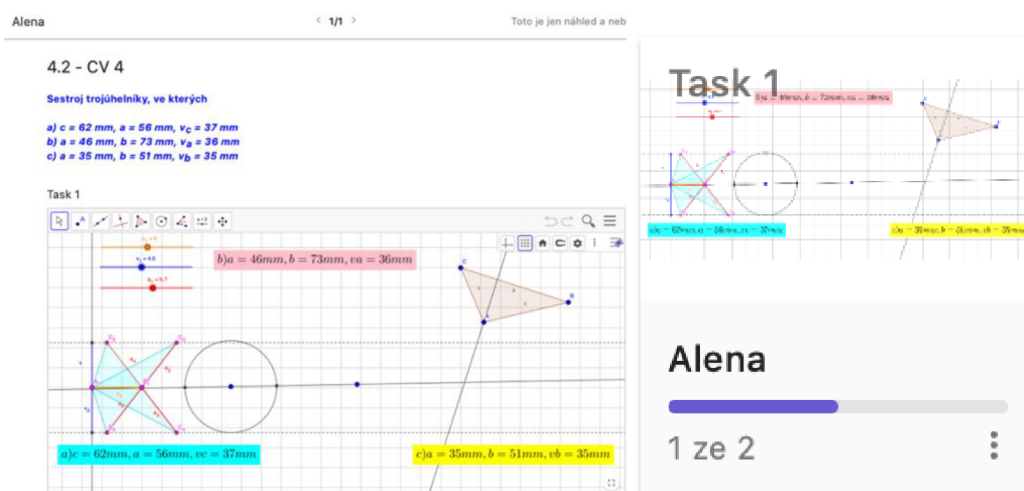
Alena
1/1
Toto je jen náhled a neb

4.2 - CV 4

Sestroj trojúhelníky, ve kterých

a) c = 62 mm, a = 56 mm, $v_c$ = 37 mm
b) a = 46 mm, b = 73 mm, $v_a$ = 36 mm
c) a = 35 mm, b = 51 mm, $v_b$ = 35 mm

Task 1

$b)a = 46mm, b = 73mm, va = 36mm$

$a)c = 62mm, a = 56mm, vc = 37mm$

$c)a = 35mm, b = 51mm, vb = 35mm$

Task 1

Alena

1 ze 2